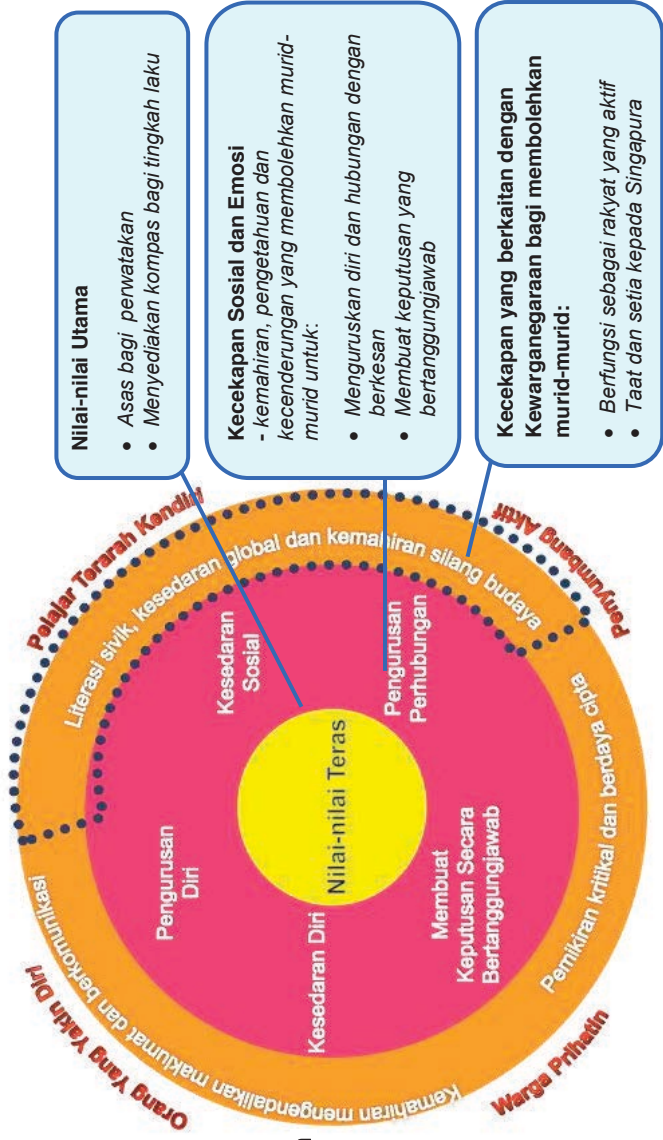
Nilai-nilai Utama

- Asas bagi perwatakan
- Menyediakan kompas bagi tingkah laku

Kecekapan Sosial dan Emosi
- kemahiran, pengetahuan dan kecenderungan yang membolehkan murid-murid untuk:

- Menguruskan diri dan hubungan dengan berkesan
- Membuat keputusan yang bertanggungjawab

Kecekapan yang berkaitan dengan Kewarganegaraan bagi membolehkan murid-murid:

- Berfungsi sebagai rakyat yang aktif
- Taat dan setia kepada Singapura

Pelajar Terarah Kendiri

Penyumbang Aktif

Warga Prihatin

Orang Yang Yakin Diri

Literasi sivik, kesedaran global dan kemahiran silang budaya

Pemikiran kritikal dan berdaya cipta

Kemahiran mengendalikan maklumat dan berkomunikasi

Kesedaran Sosial

Pengurusan Perhubungan

Pengurusan Diri

Kesedaran Diri

Membuat Keputusan Secara Bertanggungjawab

Nilai-nilai Teras